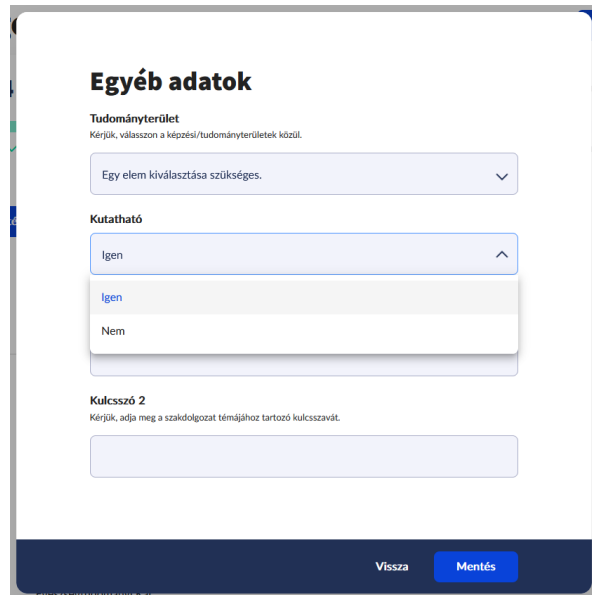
Egyéb adatok

Tudományterület
Kérjük, válasszon a képzési/tudományterületek közül.

Egy elem kiválasztása szükséges.

Kutatható

Igen

Igen

Nem

Kulcsszó 2
Kérjük, adja meg a szakdolgozat témájához tartozó kulcsszavát.

Vissza

Mentés